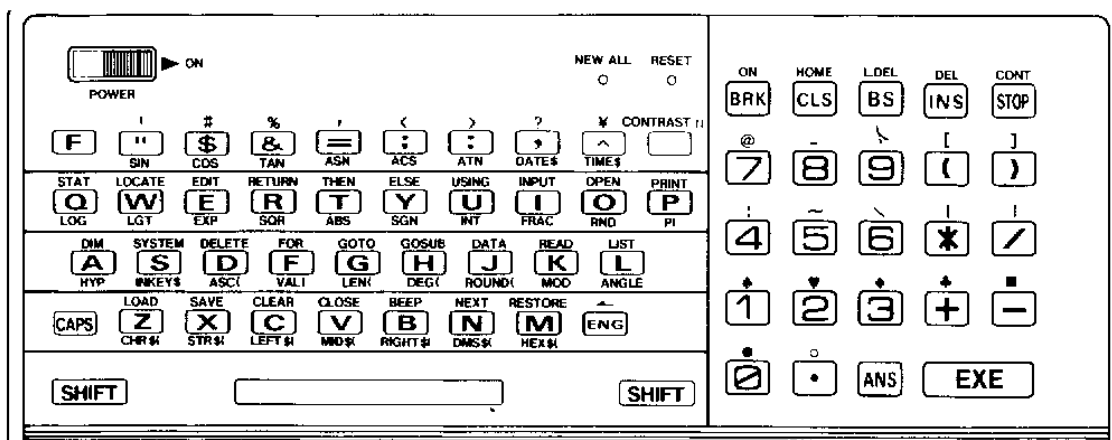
ON
POWER

NEW ALL RESET

! # % ' ( ) ? ¥ CONTRAST
F " $ & = ; : , ^
SIN COS TAN ASN ACS ATN DATE$ TIME$

STAT LOCATE EDIT RETURN THEN ELSE USING INPUT OPEN PRINT
Q W E R T Y U I O P
LOG LGT EXP SQR ABS SGN INT FRAC RND PI

DIM SYSTEM DELETE FOR GOTO GOSUB DATA READ LIST
A S D F G H J K L
HYP INKEY$ ASC( VAL( LEN( DEG( ROUND( MOD ANGLE

LOAD SAVE CLEAR CLOSE BEEP NEXT RESTORE
CAPS Z X C V B N M ENG
CHR$( STR$( LEFT$( MID$( RIGHT$( DMS$( HEX$(

SHIFT SHIFT

ON HOME L.DEL DEL CONT
BRK CLS BS INS STOP

@ [ ]
7 8 9 ( )

4 5 6 * /

1 2 3 + −

0 . ANS EXE